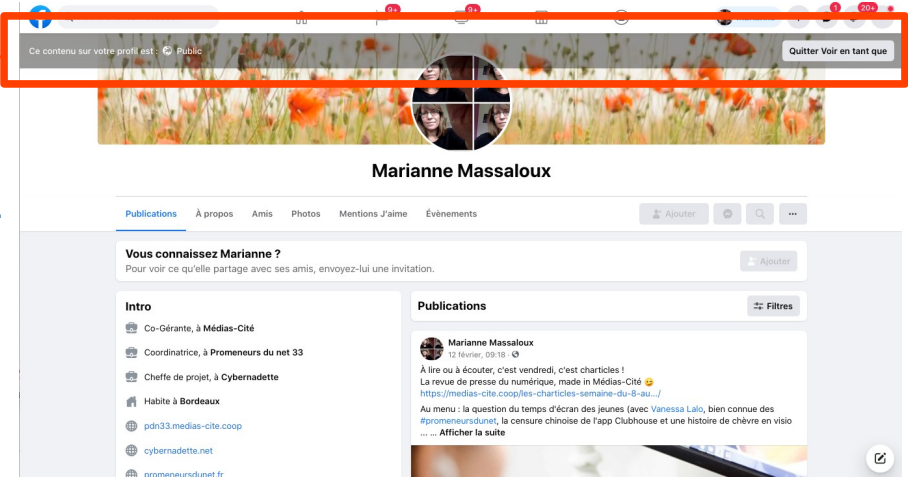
9+
9+
1
20+

Ce contenu sur votre profil est : Public
Quitter Voir en tant que

Marianne Massaloux

Publications
À propos
Amis
Photos
Mentions J'aime
Évènements
Ajouter

Vous connaissez Marianne ?
Pour voir ce qu'elle partage avec ses amis, envoyez-lui une invitation.
Ajouter

Intro
Co-Gérante, à Médias-Cité
Coordinatrice, à Promeneurs du net 33
Cheffe de projet, à Cybernadette
Habite à Bordeaux
pdn33.medias-cite.coop
cybernadette.net
promeneursdunet.fr

Publications
Filtres

Marianne Massaloux
12 février, 09:18 ·
À lire ou à écouter, c'est vendredi, c'est charticles !
La revue de presse du numérique, made in Médias-Cité 😉
https://medias-cite.coop/les-charticles-semaine-du-8-au.../
Au menu : la question du temps d'écran des jeunes (avec Vanessa Lalo, bien connue des #promeneursdunet, la censure chinoise de l'app Clubhouse et une histoire de chèvre en visio ... ... Afficher la suite